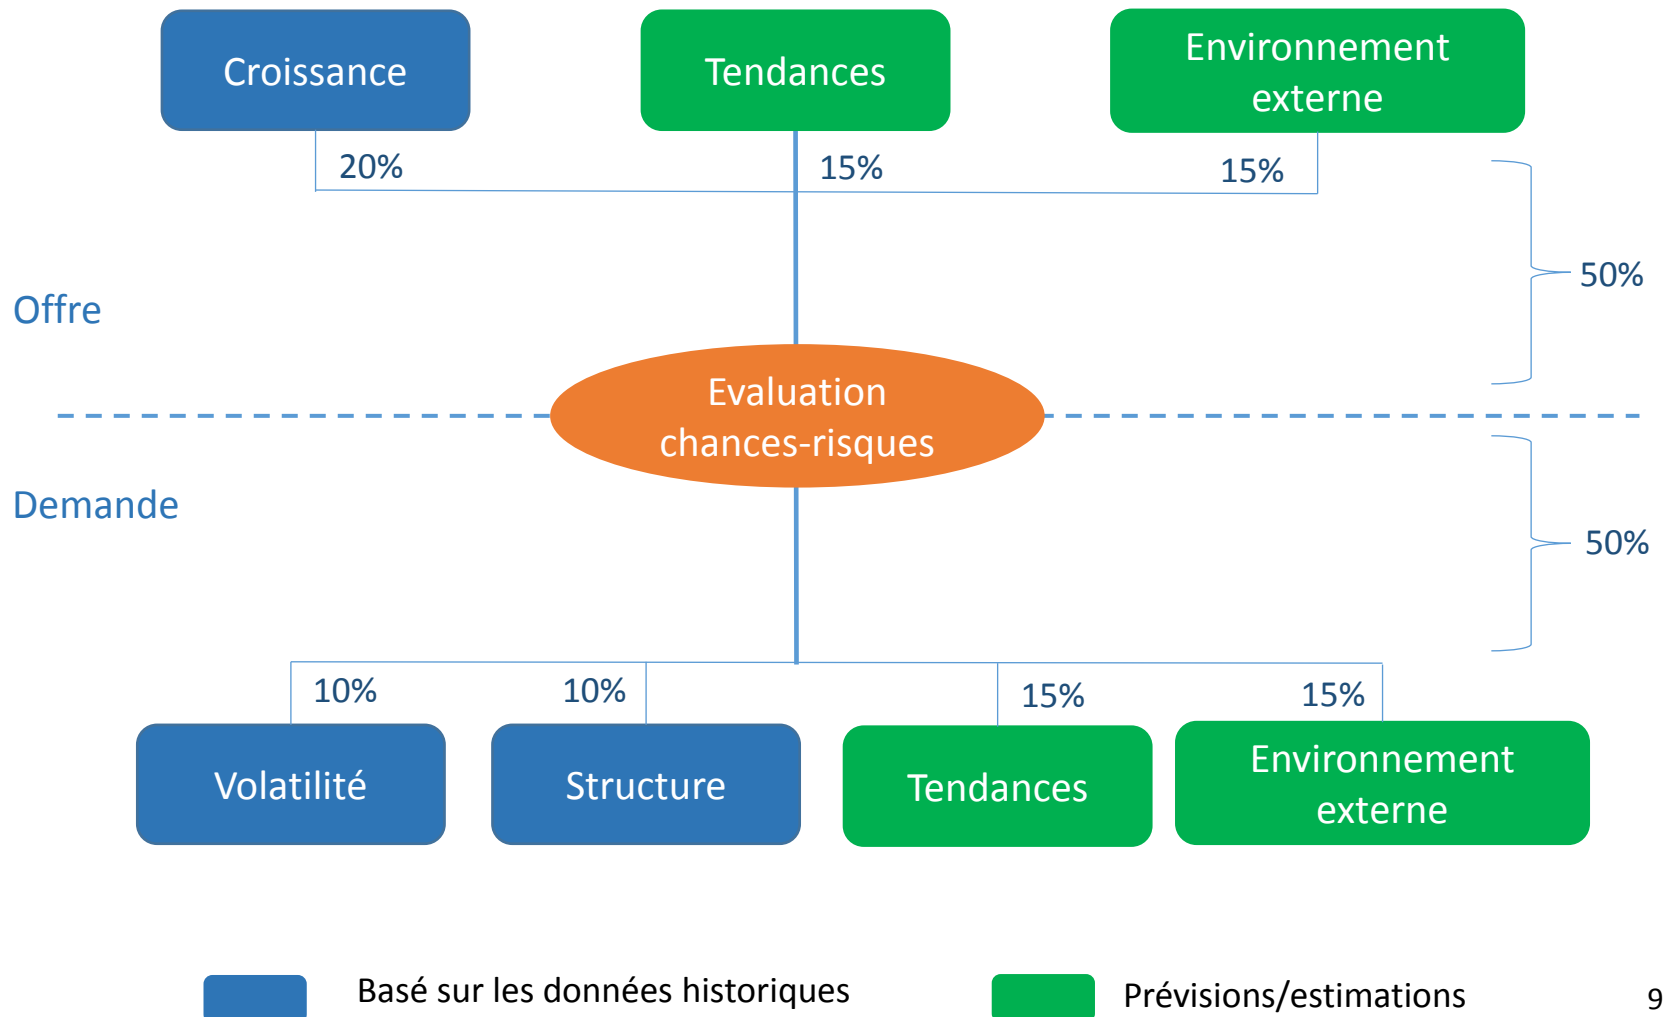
Croissance

Tendances

Environnement externe

20%

15%

15%

50%

Offre

Evaluation chances-risques

Demande

50%

10%

10%

15%

15%

Volatilité

Structure

Tendances

Environnement externe

Basé sur les données historiques

Prévisions/estimations

9